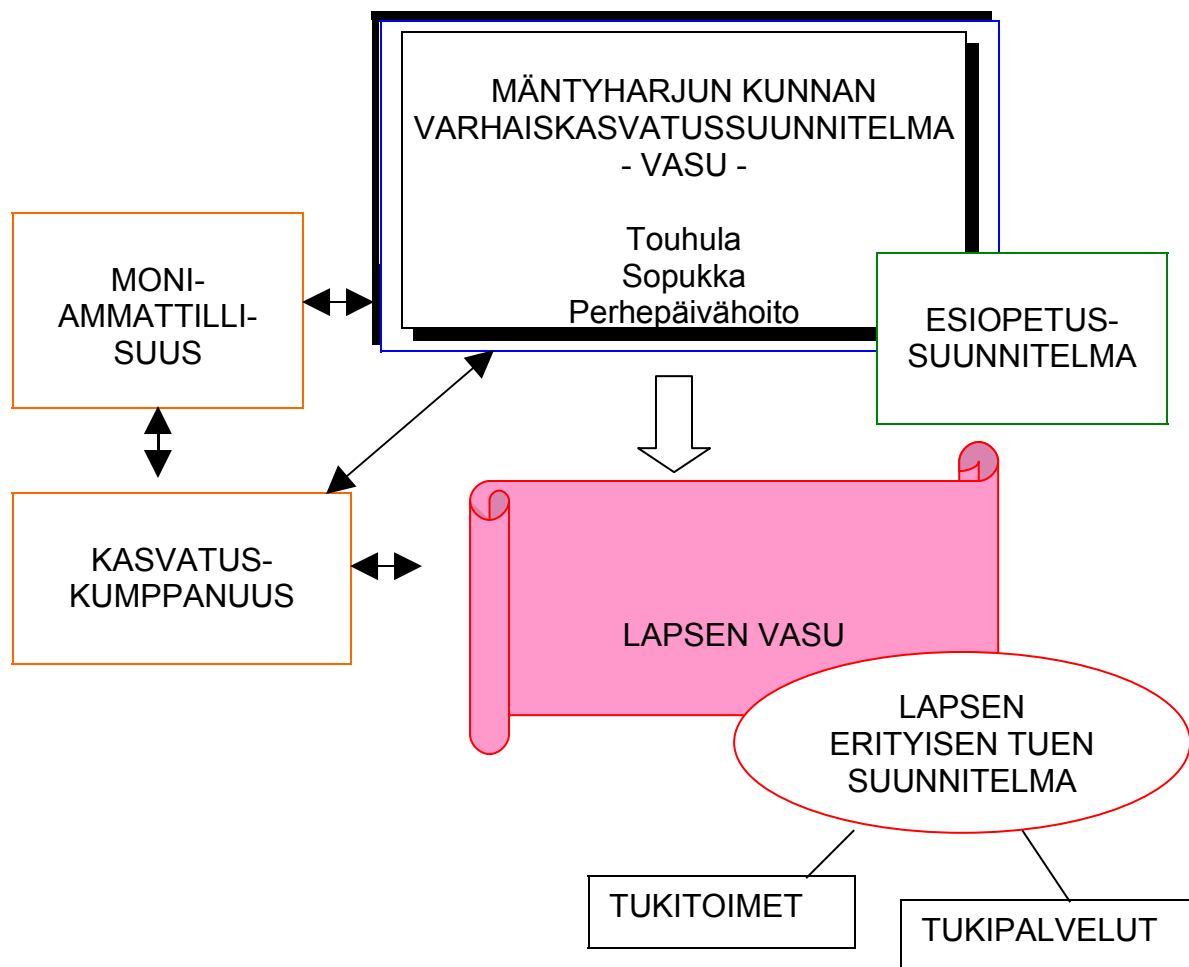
MÄNTYHARJUN KUNNAN VARHAISKASVATUSSUUNNITELMA - VASU -

Touhula
Sopukka
Perhepäivähoito

MONI-AMMATTILLISUUS

ESIOPETUS-SUUNNITELMA

KASVATUS-KUMPPANUUS

LAPSEN VASU

LAPSEN ERITYISEN TUEN SUUNNITELMA

TUKITOIMET

TUKIPALVELUT